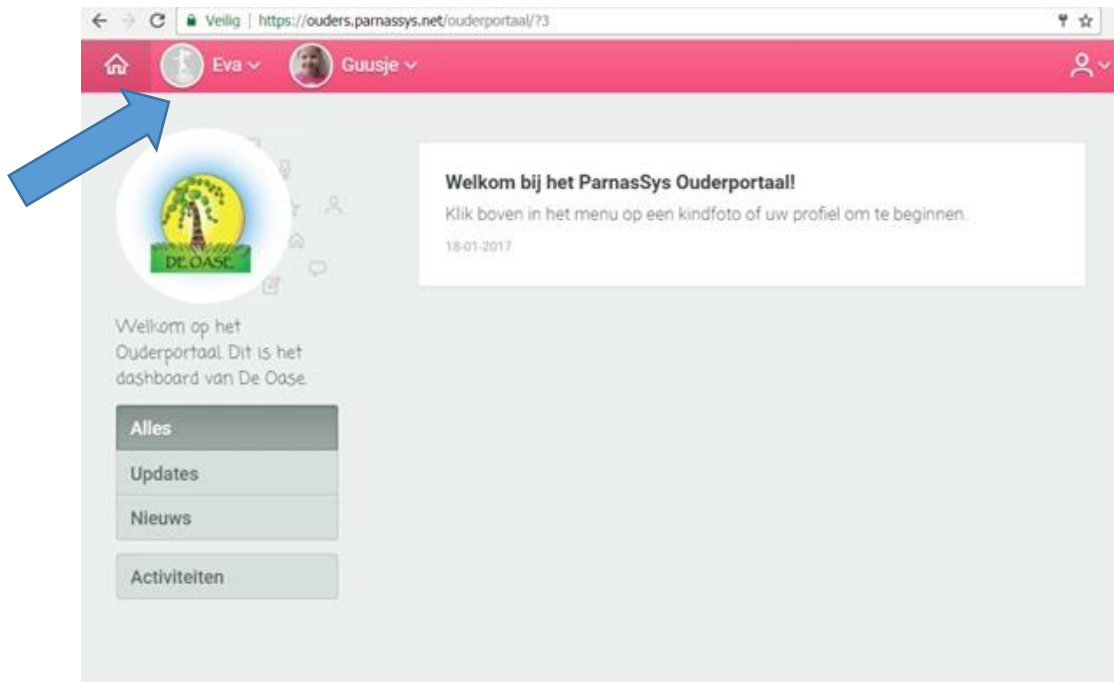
Veilig | https://ouders.parnassys.net/ouderportaal/?3

Eva

Guusje

DE OASE

Welkom op het Ouderportaal. Dit is het dashboard van De Oase.

Alles

Updates

Nieuws

Activiteiten

Welkom bij het ParnasSys Ouderportaal!

Klik boven in het menu op een kindfoto of uw profiel om te beginnen.

18-01-2017